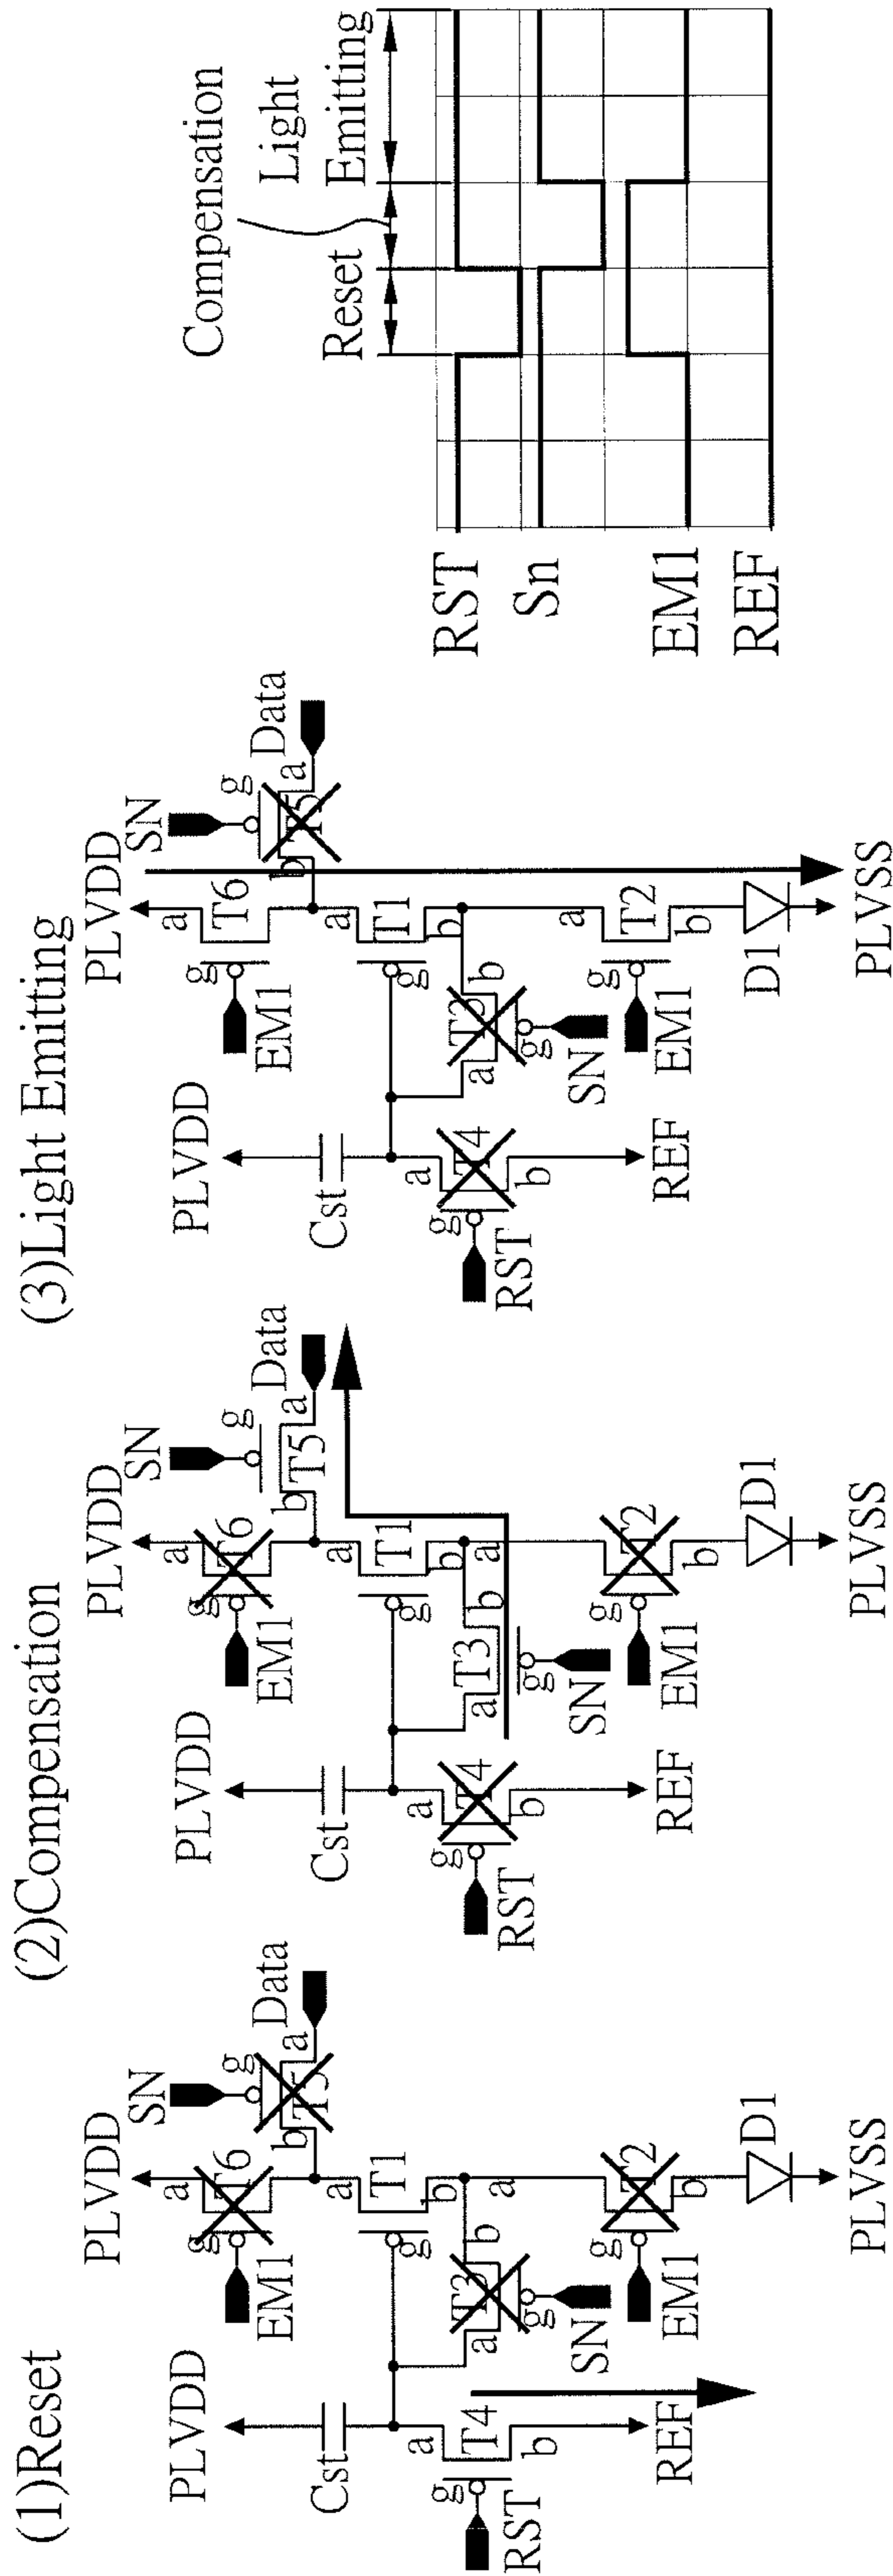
(1)Reset

PLVDD
Cst
a
T4
b
g
RST
REF
a
T3
b
g
SN
g
EM1
a
T6
PLVDD
g
T1
a
b
a
T2
b
g
EM1
D1
PLVSS
SN
g
b
T5
a
Data

(2)Compensation

PLVDD
Cst
a
T4
b
g
RST
REF
a
T3
b
g
SN
g
EM1
a
T6
PLVDD
g
T1
a
b
a
T2
b
g
EM1
D1
PLVSS
SN
g
b
T5
a
Data

(3)Light Emitting

PLVDD
Cst
a
T4
b
g
RST
REF
a
T3
b
g
SN
g
EM1
a
T6
PLVDD
g
T1
a
b
a
T2
b
g
EM1
D1
PLVSS
SN
g
b
T5
a
Data

Compensation
Reset
Light
Emitting

RST
Sn
EM1
REF